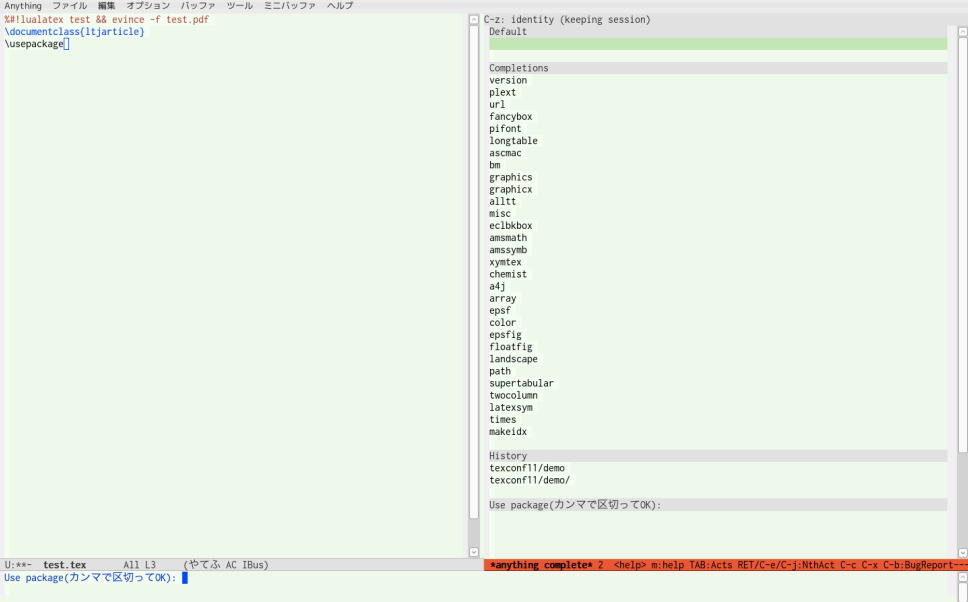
Anything ファイル 編集 オプション バッファ ツール ミニバッファ ヘルプ

%#!lualatex test && evince -f test.pdf
\documentclass{ltjarticle}
\usepackage{}

C-z: identity (keeping session)
Default

Completions
version
plext
url
fancybox
pifont
longtable
ascmac
bm
graphics
graphicx
alltt
misc
eclbkbox
amsmath
amssymb
xymtex
chemist
a4j
array
epsf
color
epsfig
floatfig
landscape
path
supertabular
twocolumn
latexsym
times
makeidx

History
texconf11/demo
texconf11/demo/

Use package(カンマで区切ってOK):

U:**- test.tex All L3 (やてふ AC IBus)

*anything complete* 2 <help> m:help TAB:Acts RET/C-e/C-j:NthAct C-c C-x C-b:BugReport---

Use package(カンマで区切ってOK):